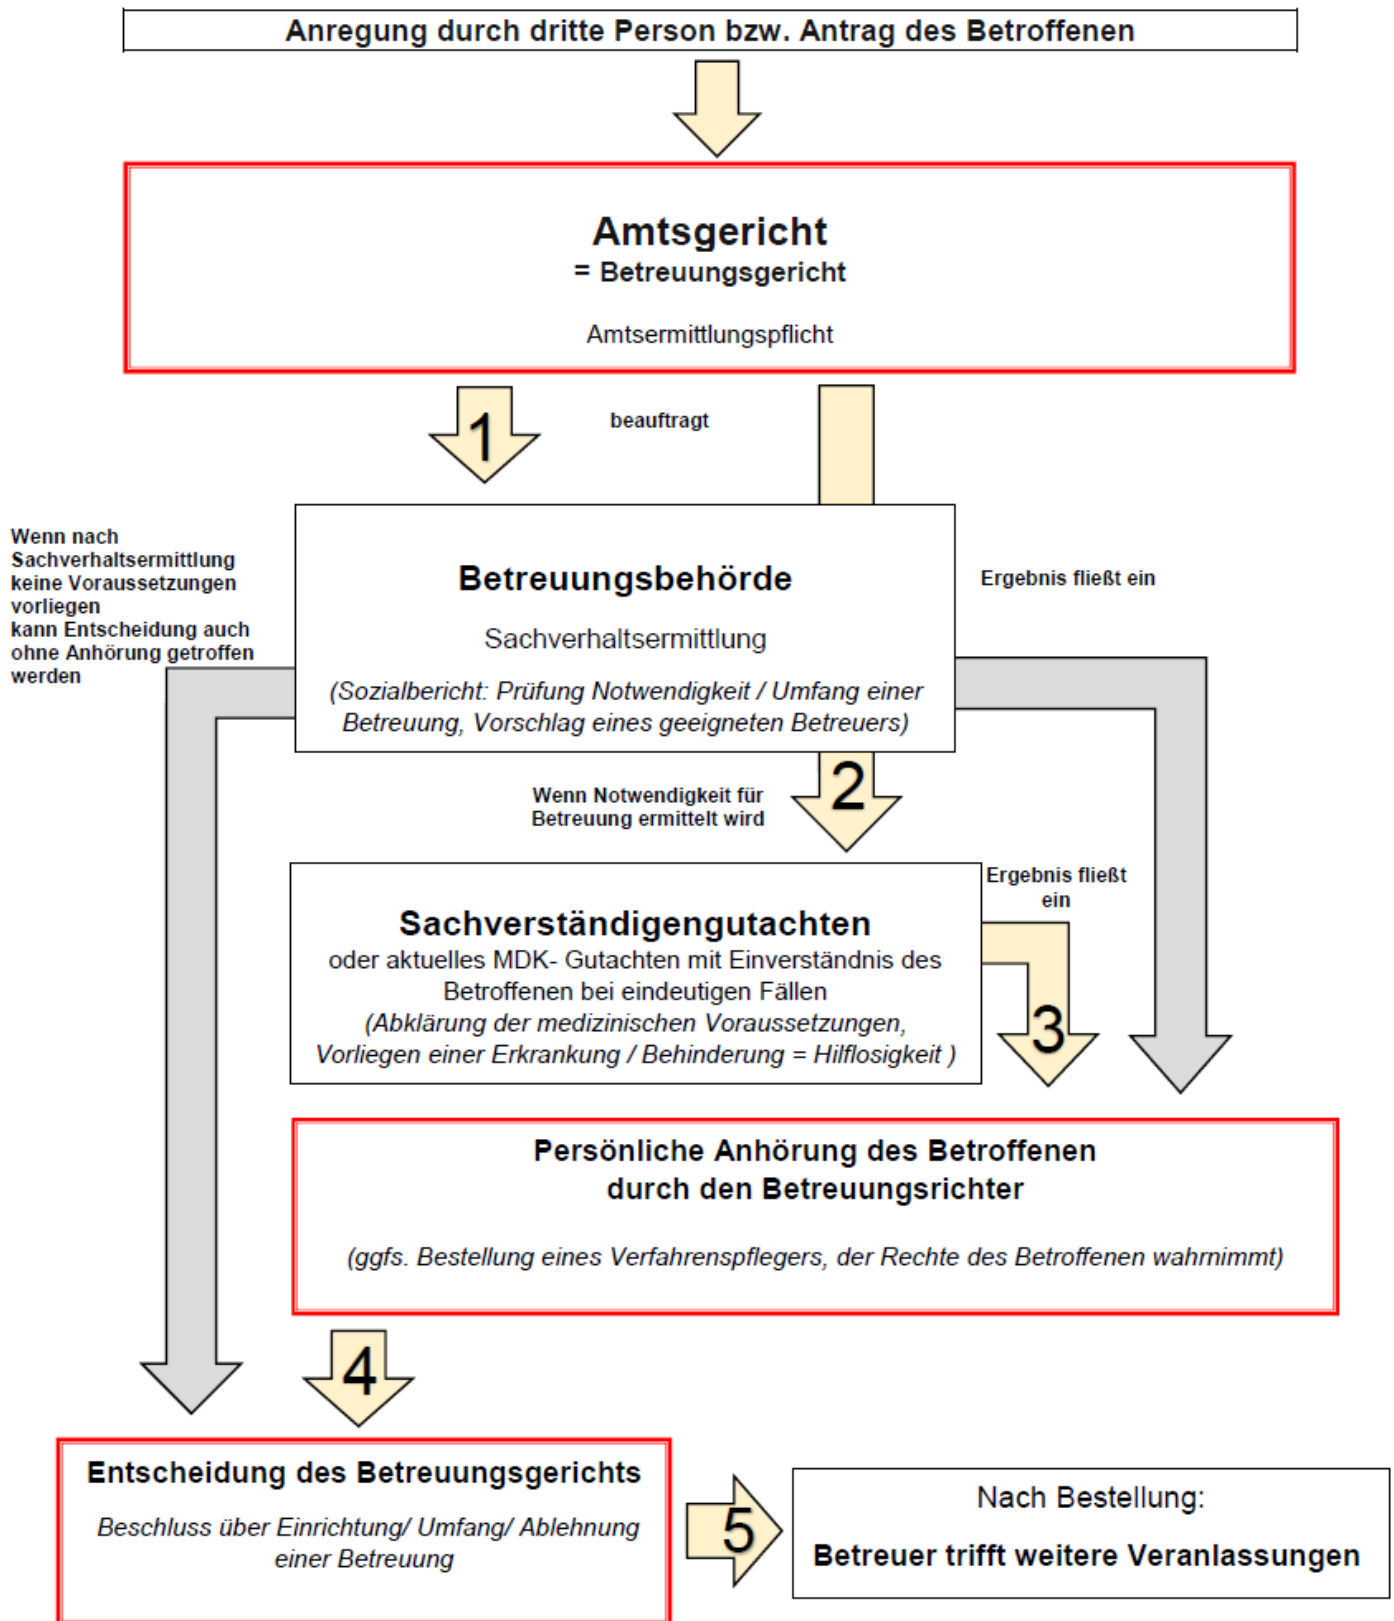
Anregung durch dritte Person bzw. Antrag des Betroffenen

Amtsgericht
= Betreuungsgericht

Amtsermittlungspflicht

1

beauftragt

Wenn nach Sachverhaltsermittlung keine Voraussetzungen vorliegen kann Entscheidung auch ohne Anhörung getroffen werden

Betreuungsbehörde

Sachverhaltsermittlung

(Sozialbericht: Prüfung Notwendigkeit / Umfang einer Betreuung, Vorschlag eines geeigneten Betreuers)

Ergebnis fließt ein

Wenn Notwendigkeit für Betreuung ermittelt wird

2

Sachverständigengutachten
oder aktuelles MDK- Gutachten mit Einverständnis des Betroffenen bei eindeutigen Fällen
(Abklärung der medizinischen Voraussetzungen, Vorliegen einer Erkrankung / Behinderung = Hilflosigkeit )

Ergebnis fließt ein

3

Persönliche Anhörung des Betroffenen durch den Betreuungsrichter

(ggfs. Bestellung eines Verfahrenspflegers, der Rechte des Betroffenen wahrnimmt)

4

Entscheidung des Betreuungsgerichts

Beschluss über Einrichtung/ Umfang/ Ablehnung einer Betreuung

5

Nach Bestellung:

Betreuer trifft weitere Veranlassungen